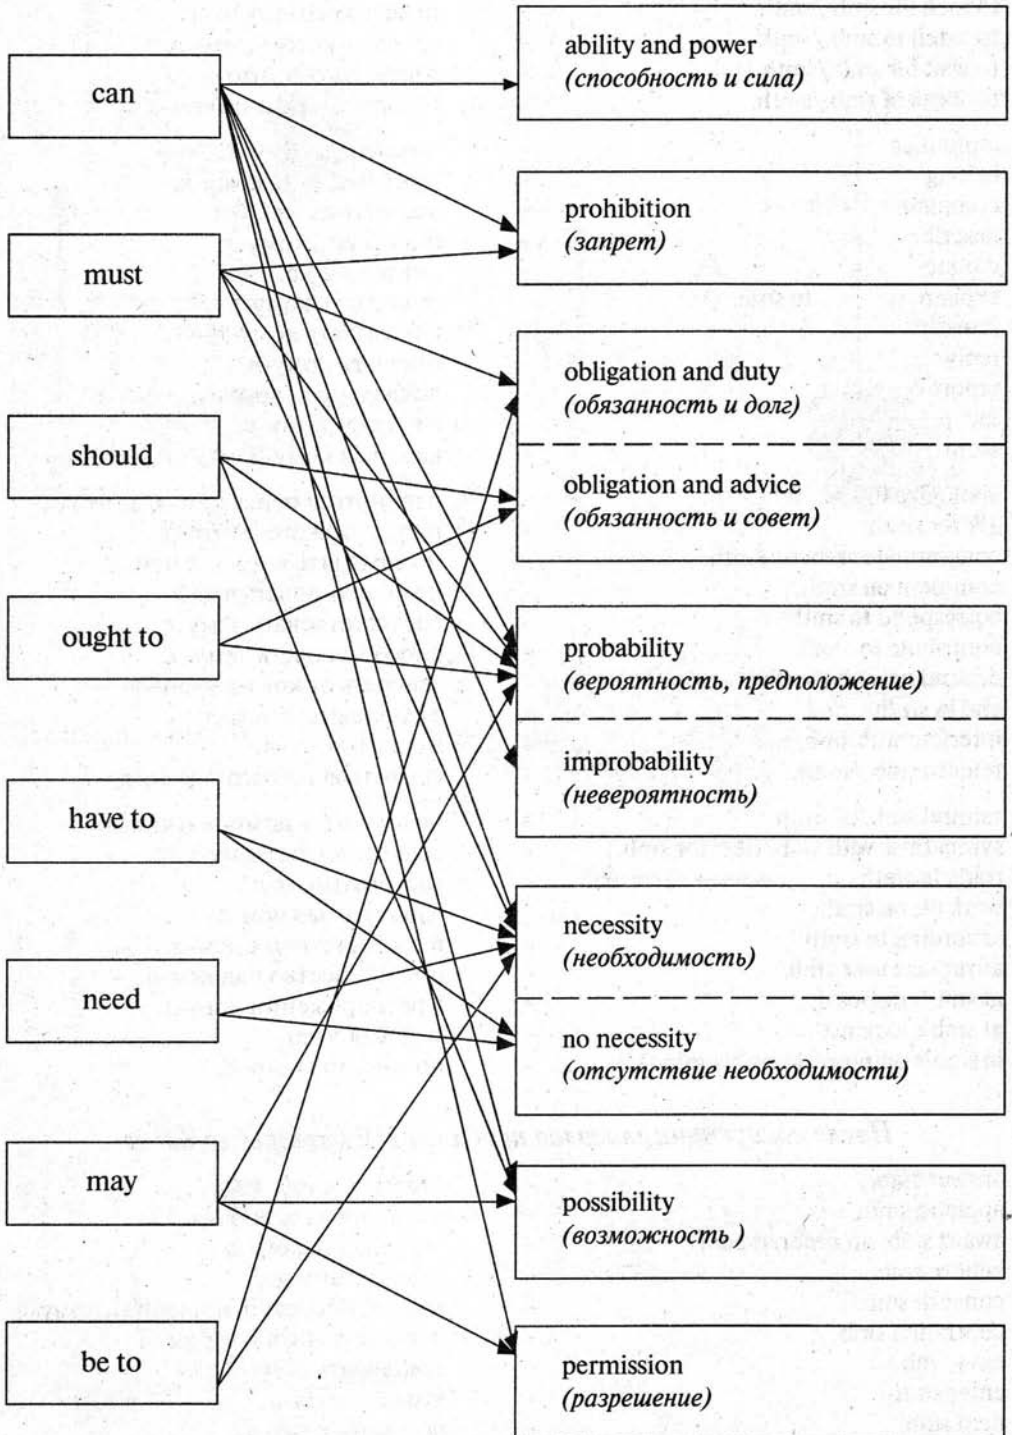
can

must

should

ought to

have to

need

may

be to

ability and power
*(способность и сила)*

prohibition
*(запрет)*

obligation and duty
*(обязанность и долг)*

obligation and advice
*(обязанность и совет)*

probability
*(вероятность, предположение)*

improbability
*(невероятность)*

necessity
*(необходимость)*

no necessity
*(отсутствие необходимости)*

possibility
*(возможность )*

permission
*(разрешение)*